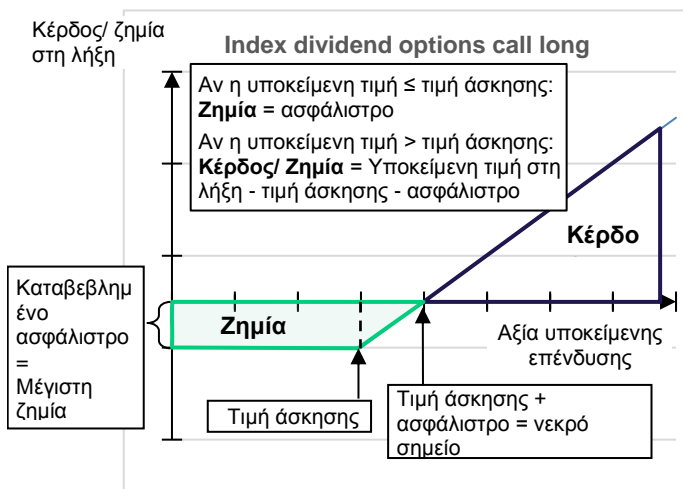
Κέρδος/ ζημία στη λήξη

Index dividend options call long

Αν η υποκείμενη τιμή ≤ τιμή άσκησης:
**Ζημία** = ασφάλιστρο
Αν η υποκείμενη τιμή > τιμή άσκησης:
**Κέρδος/ Ζημία** = Υποκείμενη τιμή στη λήξη - τιμή άσκησης - ασφάλιστρο

Κέρδο

Καταβεβλημένο ασφάλιστρο = Μέγιστη ζημία

Ζημία

Αξία υποκείμενης επένδυσης

Τιμή άσκησης

Τιμή άσκησης + ασφάλιστρο = νεκρό σημείο